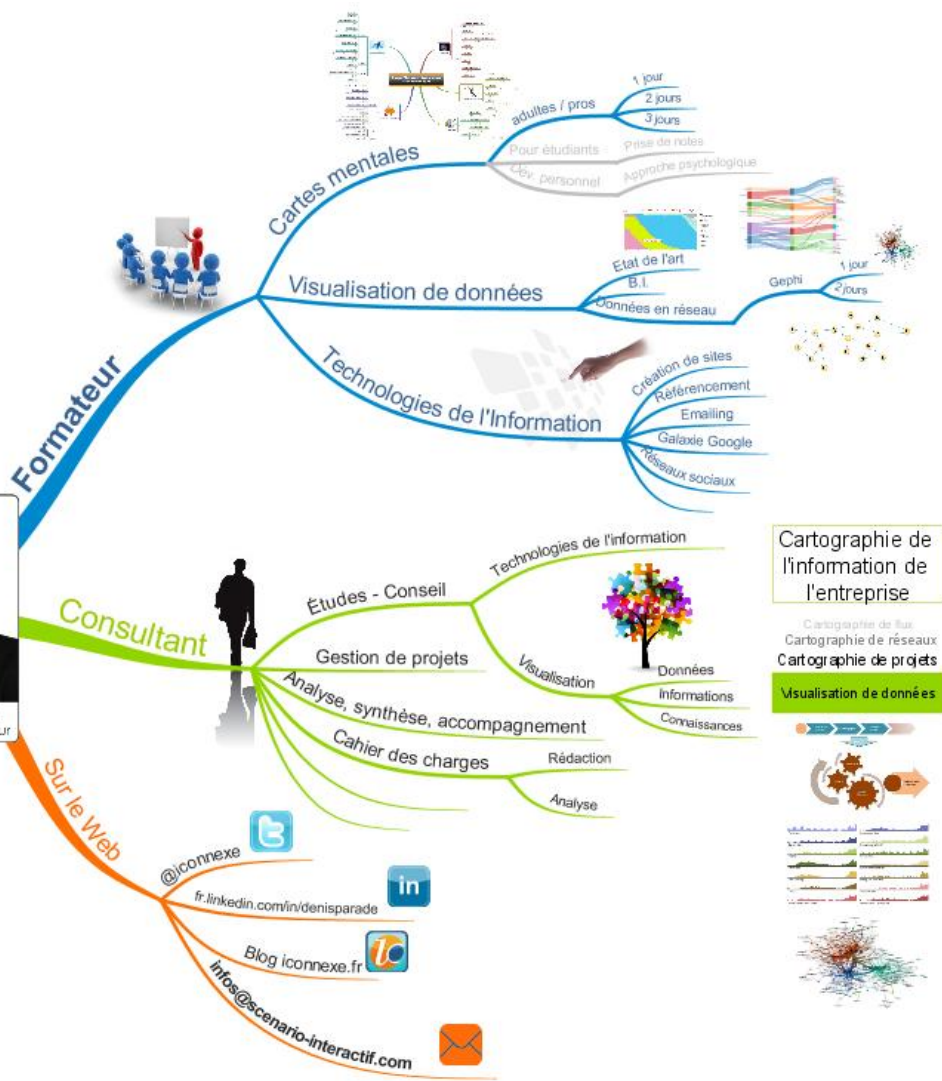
Formateur

Cartes mentales
adultes / pros
1 jour
2 jours
3 jours
Pour étudiants
Prise de notes
Dév. personnel
Approche psychologique

Visualisation de données
Etat de l'art
B.I.
Données en réseau
Gephi
1 jour
2 jours

Technologies de l'Information
Création de sites
Référencement
Emailing
Galaxie Google
Réseaux sociaux

Consultant
Études - Conseil
Technologies de l'information
Visualisation
Données
Informations
Connaissances
Gestion de projets
Analyse, synthèse, accompagnement
Cahier des charges
Rédaction
Analyse

Cartographie de l'information de l'entreprise
Cartographie de flux
Cartographie de réseaux
Cartographie de projets
Visualisation de données

Sur le Web
@iconnexe
fr.linkedin.com/in/denisparade
in
Blog iconnexe.fr
infos@scenario-interactif.com

ur